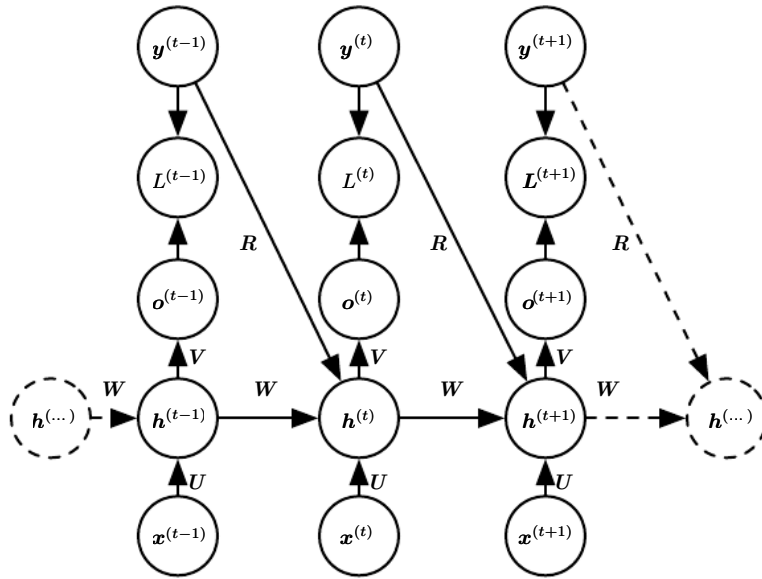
$\boldsymbol{y}^{(t-1)}$
$\boldsymbol{y}^{(t)}$
$\boldsymbol{y}^{(t+1)}$
$L^{(t-1)}$
$L^{(t)}$
$L^{(t+1)}$
$R$
$R$
$R$
$\boldsymbol{o}^{(t-1)}$
$\boldsymbol{o}^{(t)}$
$\boldsymbol{o}^{(t+1)}$
$V$
$V$
$V$
$W$
$W$
$W$
$W$
$\boldsymbol{h}^{(\dots)}$
$\boldsymbol{h}^{(t-1)}$
$\boldsymbol{h}^{(t)}$
$\boldsymbol{h}^{(t+1)}$
$\boldsymbol{h}^{(\dots)}$
$U$
$U$
$U$
$\boldsymbol{x}^{(t-1)}$
$\boldsymbol{x}^{(t)}$
$\boldsymbol{x}^{(t+1)}$